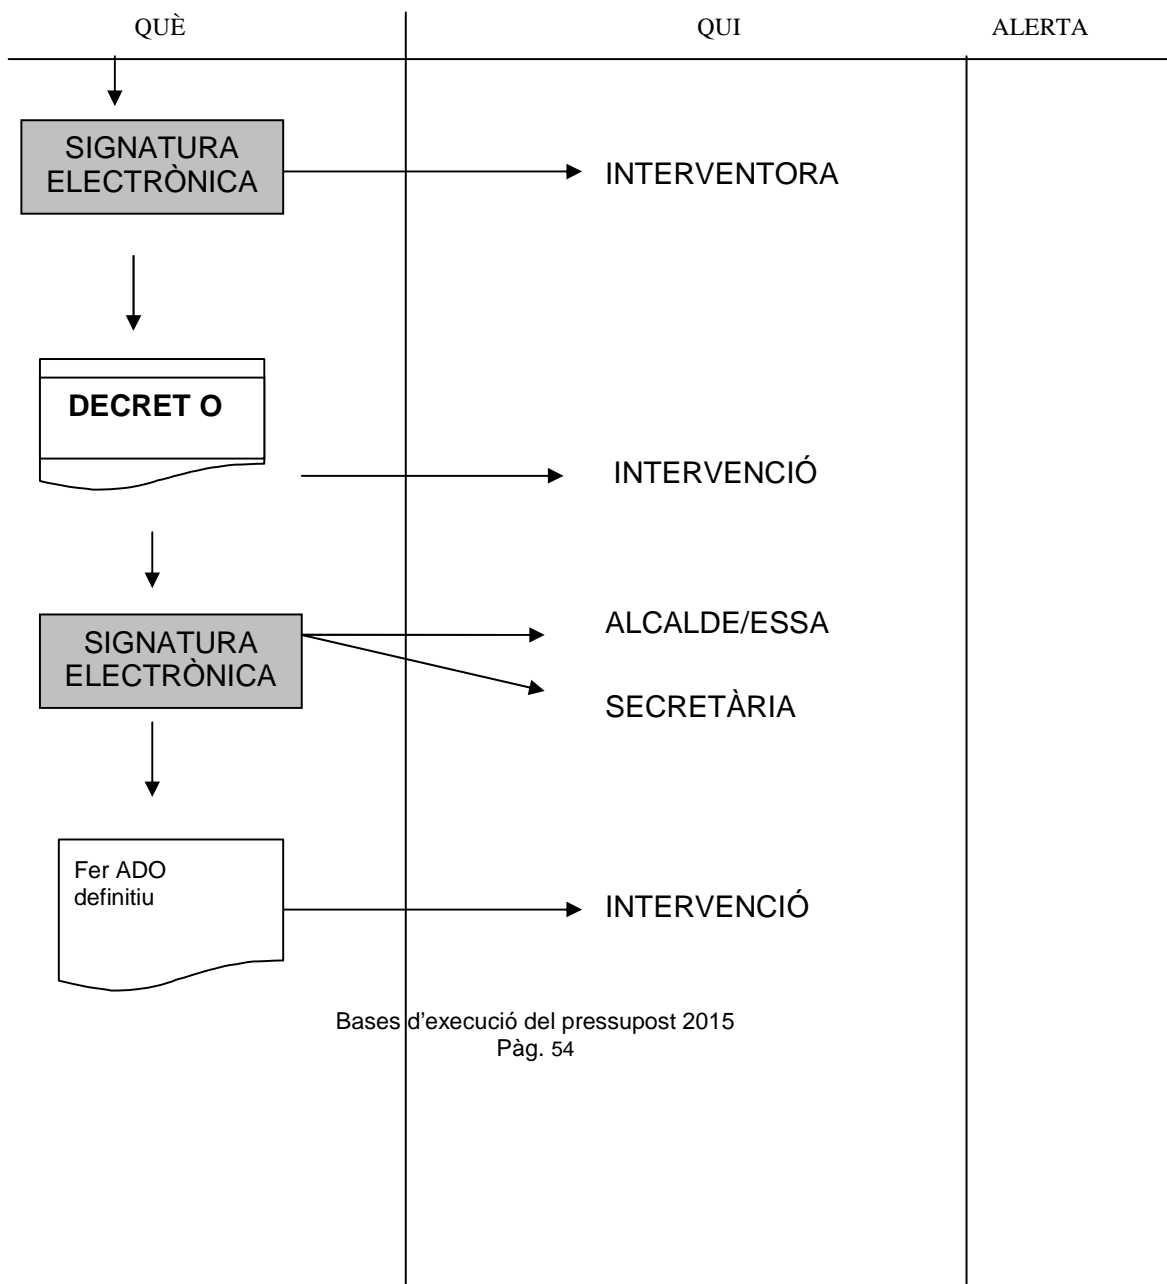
QUÈ

QUI

ALERTA

SIGNATURA ELECTRÒNICA

INTERVENTORA

DECRET O

INTERVENCIÓ

SIGNATURA ELECTRÒNICA

ALCALDE/ESSA

SECRETÀRIA

Fer ADO definitiu

INTERVENCIÓ

Bases d'execució del pressupost 2015
Pàg. 54